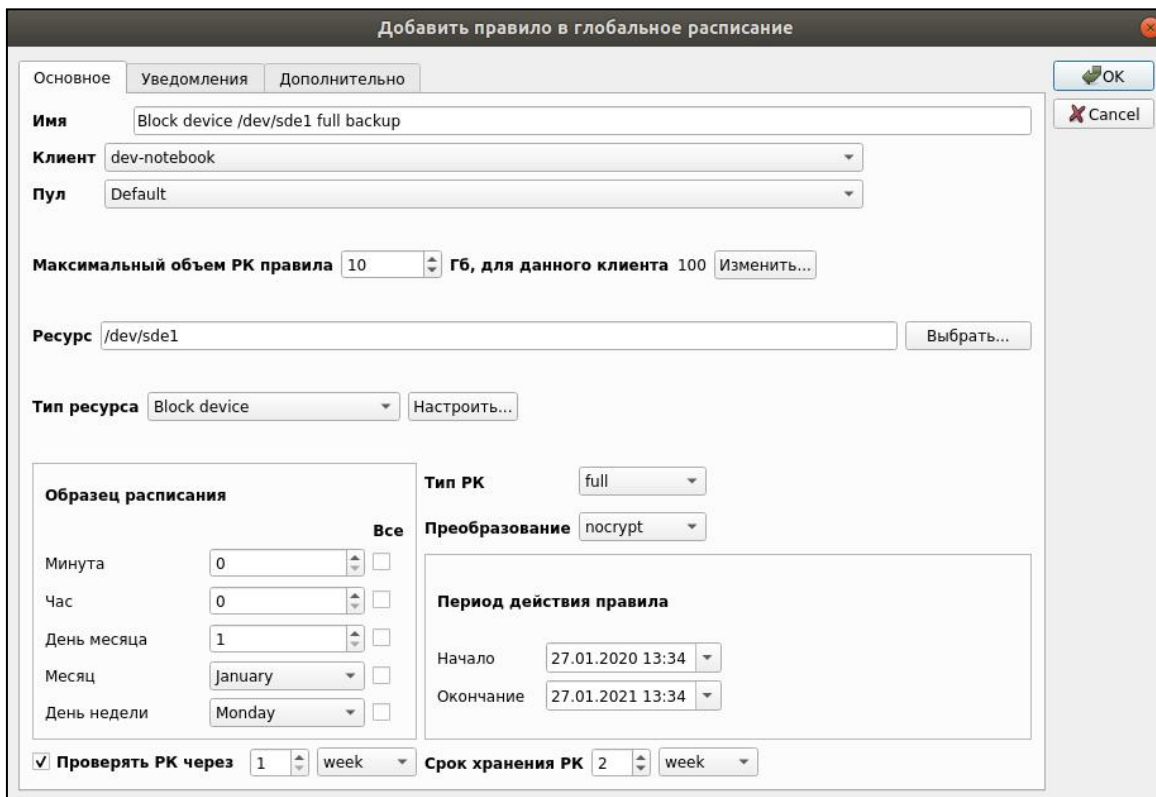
Добавить правило в глобальное расписание

Основное | Уведомления | Дополнительно

OK
Cancel

Имя Block device /dev/sde1 full backup

Клиент dev-notebook

Пул Default

Максимальный объем РК правила 10 Гб, для данного клиента 100 Изменить...

Ресурс /dev/sde1 Выбрать...

Тип ресурса Block device Настроить...

Образец расписания

Все

Минута 0

Час 0

День месяца 1

Месяц January

День недели Monday

Тип РК full

Преобразование nocrypt

Период действия правила

Начало 27.01.2020 13:34

Окончание 27.01.2021 13:34

✓ Проверять РК через 1 week

Срок хранения РК 2 week